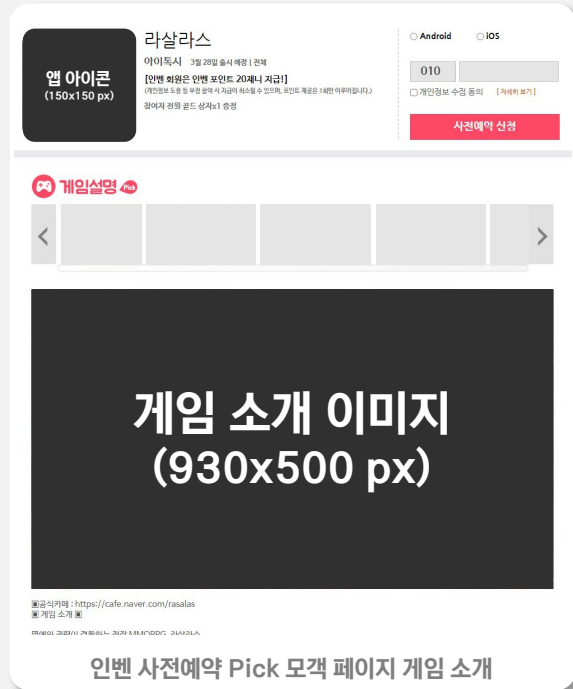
앱 아이콘
(150x150 px)

라살라스

아이톡시 3월 28일 출시 예정 | 전체

[인벤 회원은 인벤 포인트 20제니 지급!]

(개인정보 도용 등 부정 참여 시 지급이 취소될 수 있으며, 포인트 지급은 1회만 이루어집니다.)

참여자 전원 골드 상자x1 증정

Android iOS

010

개인정보 수집 동의 [자세히 보기]

사전예약 신청

게임설명 Pick

게임 소개 이미지
(930x500 px)

▣공식카페 : https://cafe.naver.com/rasalas
▣ 게임 소개 ▣

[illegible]

인벤 사전예약 Pick 모객 페이지 게임 소개